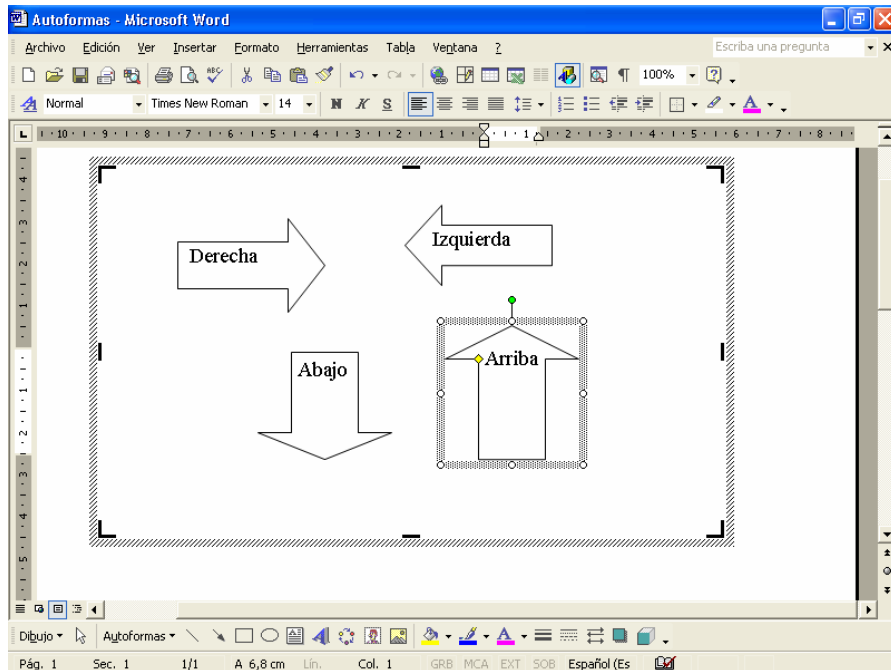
Autoformas - Microsoft Word

Archivo Edición Ver Insertar Formato Herramientas Tabla Ventana ?

Escriba una pregunta

100%

Normal Times New Roman 14

Derecha

Izquierda

Abajo

Arriba

Dibujo Autoformas

Pág. 1 Sec. 1 1/1 A 6,8 cm Lín. Col. 1 GRB MCA EXT SOB Español (Es